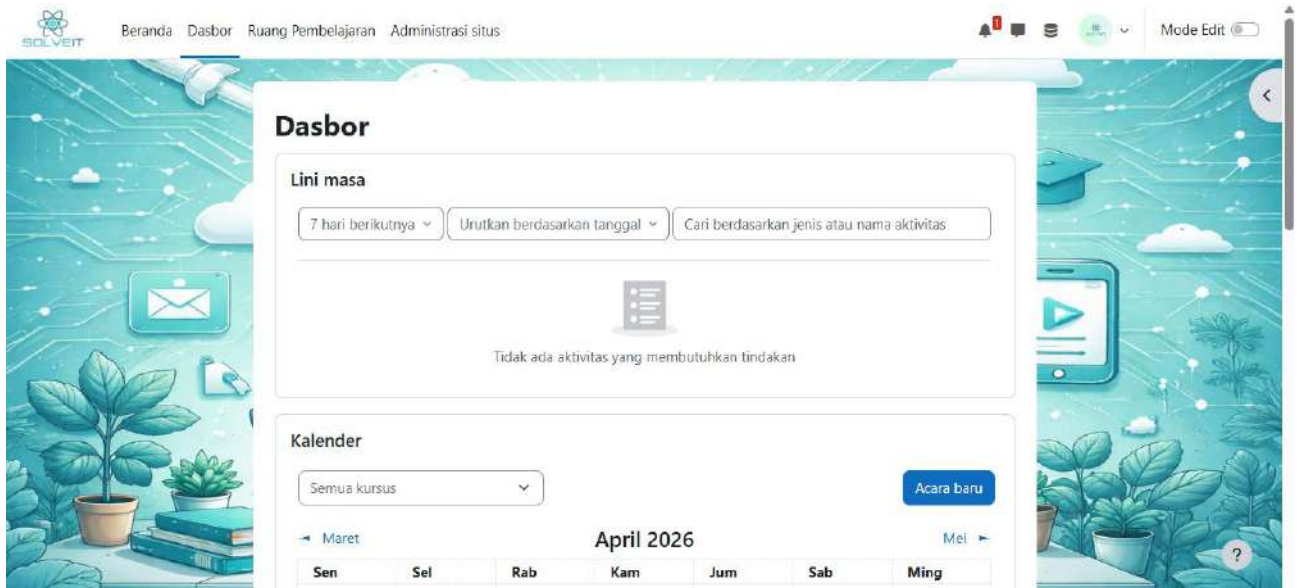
SOLVEIT

Beranda Dasbor Ruang Pembelajaran Administrasi situs

1

Mode Edit

Dasbor

Lini masa

7 hari berikutnya

Urutkan berdasarkan tanggal

Cari berdasarkan jenis atau nama aktivitas

Tidak ada aktivitas yang membutuhkan tindakan

Kalender

Semua kursus

Acara baru

◄ Maret

April 2026

Mei ►

| Sen | Sel | Rab | Kam | Jum | Sab | Ming |
|---|---|---|---|---|---|---|

?